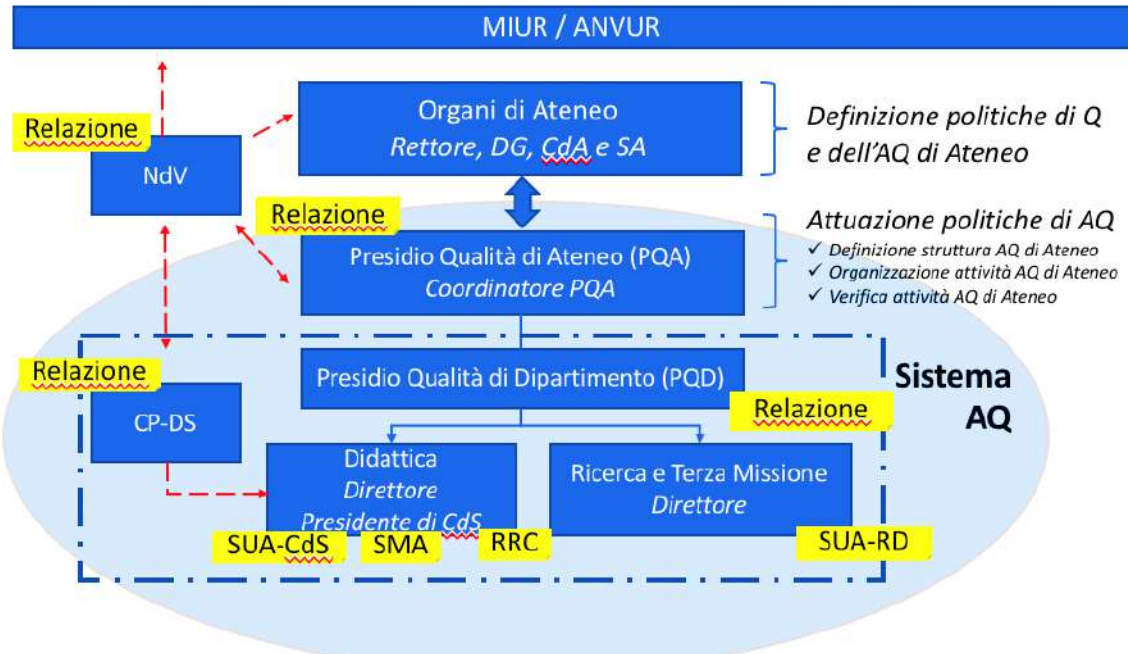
MIUR / ANVUR

Relazione

NdV

Organi di Ateneo
*Rettore, DG, CdA e SA*

*Definizione politiche di Q e dell'AQ di Ateneo*

Relazione

Presidio Qualità di Ateneo (PQA)
*Coordinatore PQA*

*Attuazione politiche di AQ*
✓ *Definizione struttura AQ di Ateneo*
✓ *Organizzazione attività AQ di Ateneo*
✓ *Verifica attività AQ di Ateneo*

Relazione

Presidio Qualità di Dipartimento (PQD)

Sistema AQ

CP-DS

Relazione

Didattica
*Direttore*
*Presidente di CdS*

Ricerca e Terza Missione
*Direttore*

SUA-CdS

SMA

RRC

SUA-RD